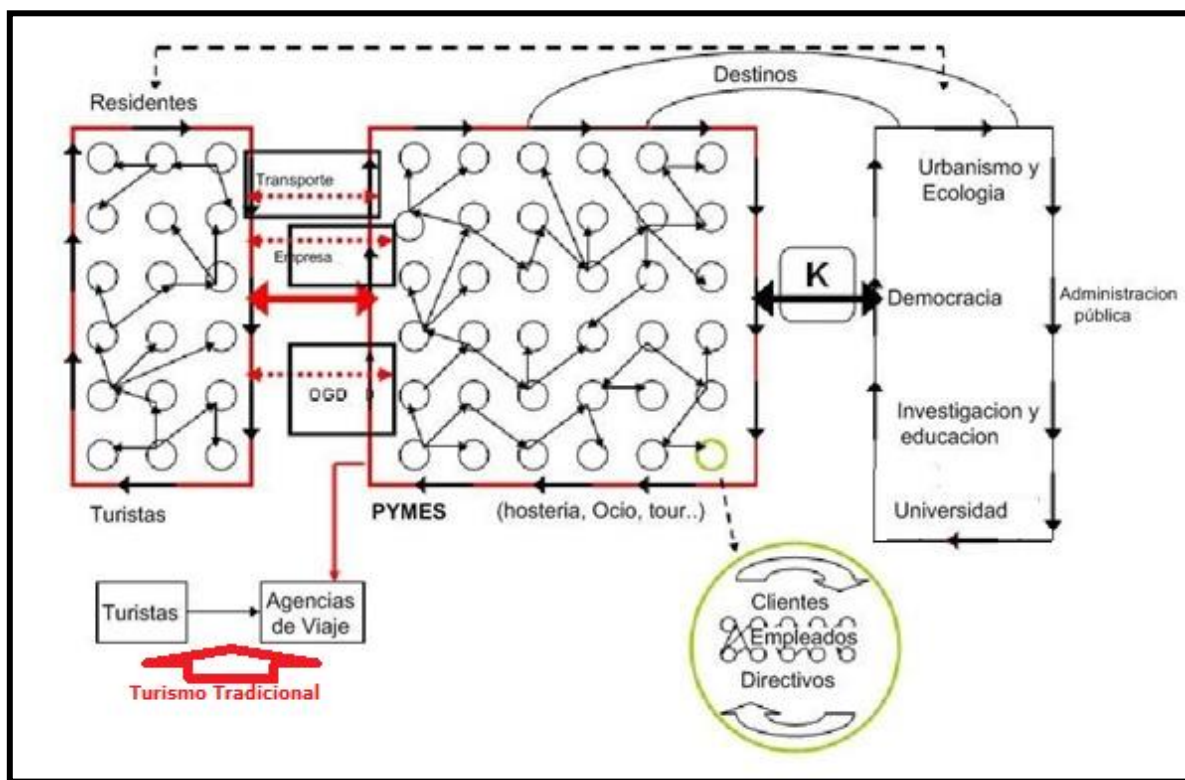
Destinos

Residentes

Transporte

Empresa

OGD

Turistas

PYMES

(hosteria, Ocio, tour..)

K

Urbanismo y Ecologia

Democracia

Administracion pública

Investigacion y educacion

Universidad

Turistas

Agencias de Viaje

Turismo Tradicional

Clientes

Empleados

Directivos